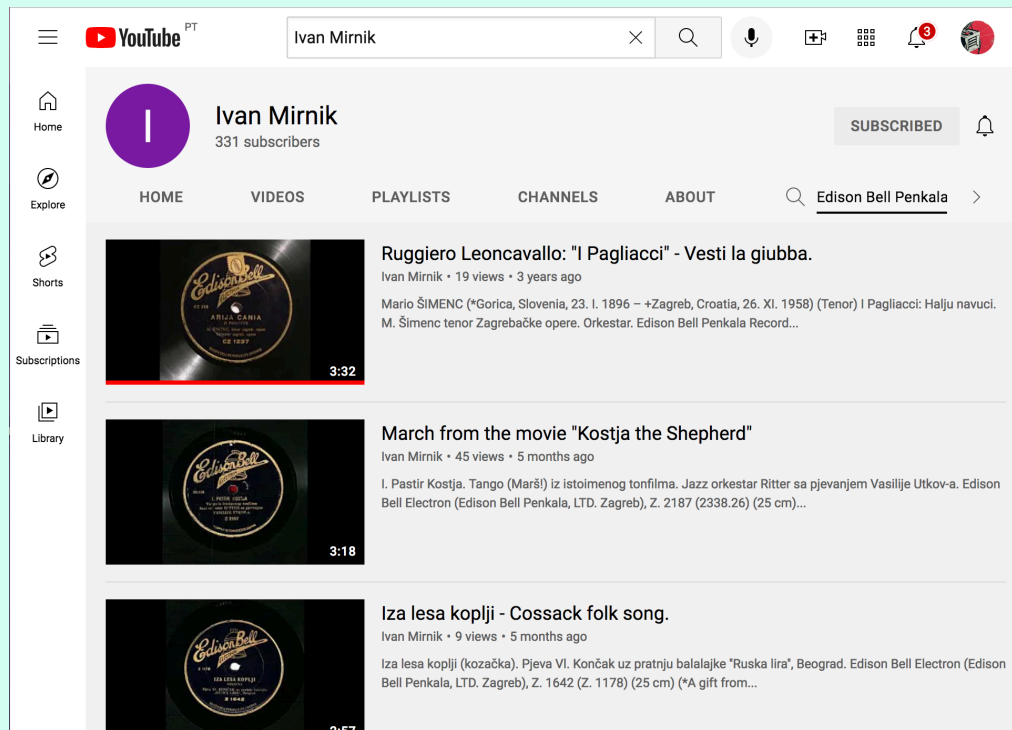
YouTube PT

Ivan Mirnik

3

Home

Explore

Shorts

Subscriptions

Library

I

Ivan Mirnik
331 subscribers

SUBSCRIBED

HOME VIDEOS PLAYLISTS CHANNELS ABOUT Edison Bell Penkala

Edison Bell
ARIJA CANIA
CE 1237

3:32

Ruggiero Leoncavallo: "I Pagliacci" - Vesti la giubba.
Ivan Mirnik • 19 views • 3 years ago
Mario ŠIMENC (*Gorica, Slovenia, 23. I. 1896 – +Zagreb, Croatia, 26. XI. 1958) (Tenor) I Pagliacci: Halju navuci. M. Šimenc tenor Zagrebačke opere. Orkestar. Edison Bell Penkala Record...

Edison Bell
I. PASTIR KOSTJA

3:18

March from the movie "Kostja the Shepherd"
Ivan Mirnik • 45 views • 5 months ago
I. Pastir Kostja. Tango (Marš!) iz istoimenog tonfilma. Jazz orkestar Ritter sa pjevanjem Vasilije Utkov-a. Edison Bell Electron (Edison Bell Penkala, LTD. Zagreb), Z. 2187 (2338.26) (25 cm)...

Edison Bell
IZA LESA KOPLJI
Z 1642

Iza lesa koplji - Cossack folk song.
Ivan Mirnik • 9 views • 5 months ago
Iza lesa koplji (kozačka). Pjeva Vl. Končak uz pratnju balalajke "Ruska lira", Beograd. Edison Bell Electron (Edison Bell Penkala, LTD. Zagreb), Z. 1642 (Z. 1178) (25 cm) (*A gift from...